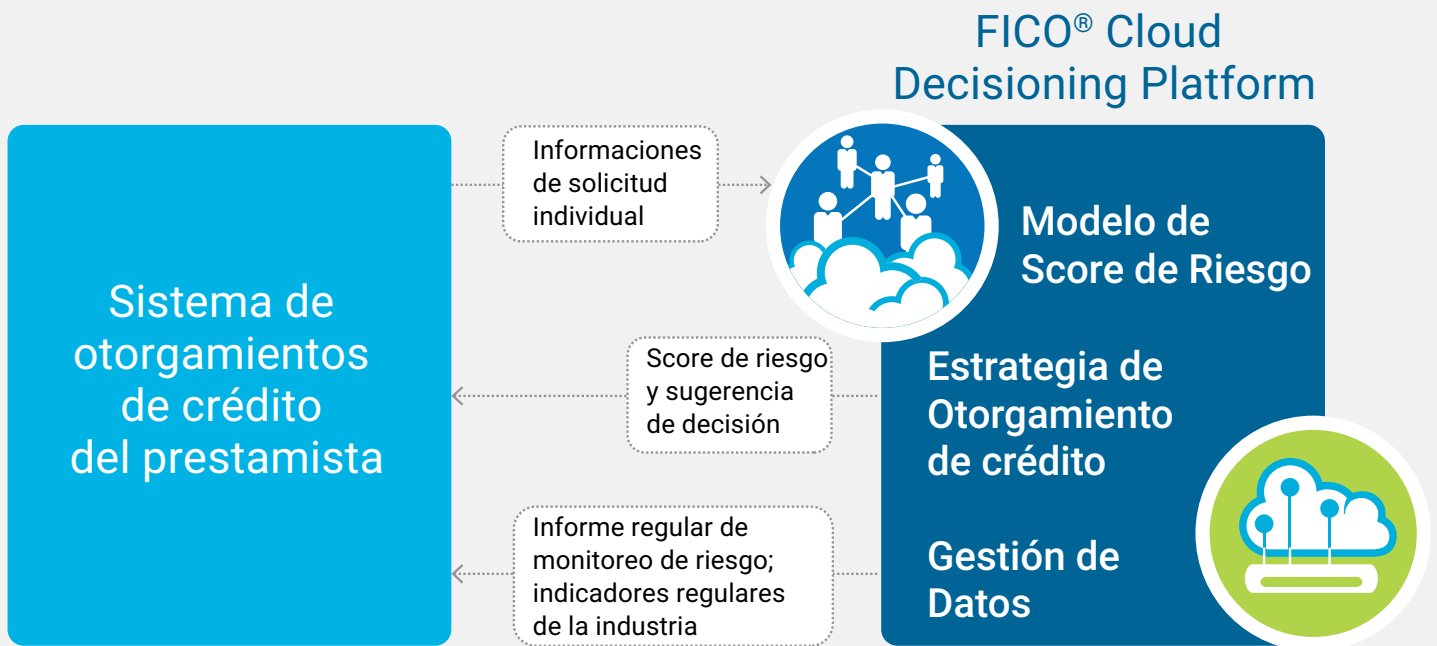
FICO® Cloud Decisioning Platform

Sistema de otorgamientos de crédito del prestamista

Informaciones de solicitud individual

Modelo de Score de Riesgo

Score de riesgo y sugerencia de decisión

Estrategia de Otorgamiento de crédito

Informe regular de monitoreo de riesgo; indicadores regulares de la industria

Gestión de Datos